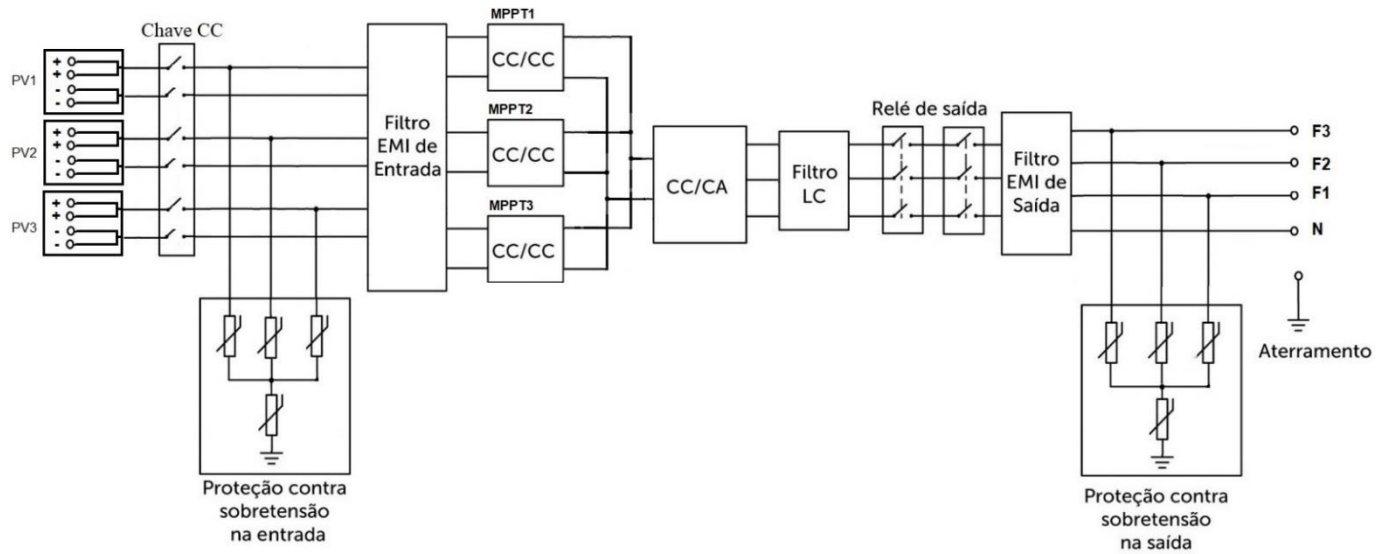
Chave CC

PV1
+
+
-
-

PV2
+
+
-
-

PV3
+
+
-
-

Filtro EMI de Entrada

MPPT1
CC/CC

MPPT2
CC/CC

MPPT3
CC/CC

CC/CA

Filtro LC

Relé de saída

Filtro EMI de Saída

F3
F2
F1
N

Aterramento

Proteção contra sobretensão na entrada

Proteção contra sobretensão na saída